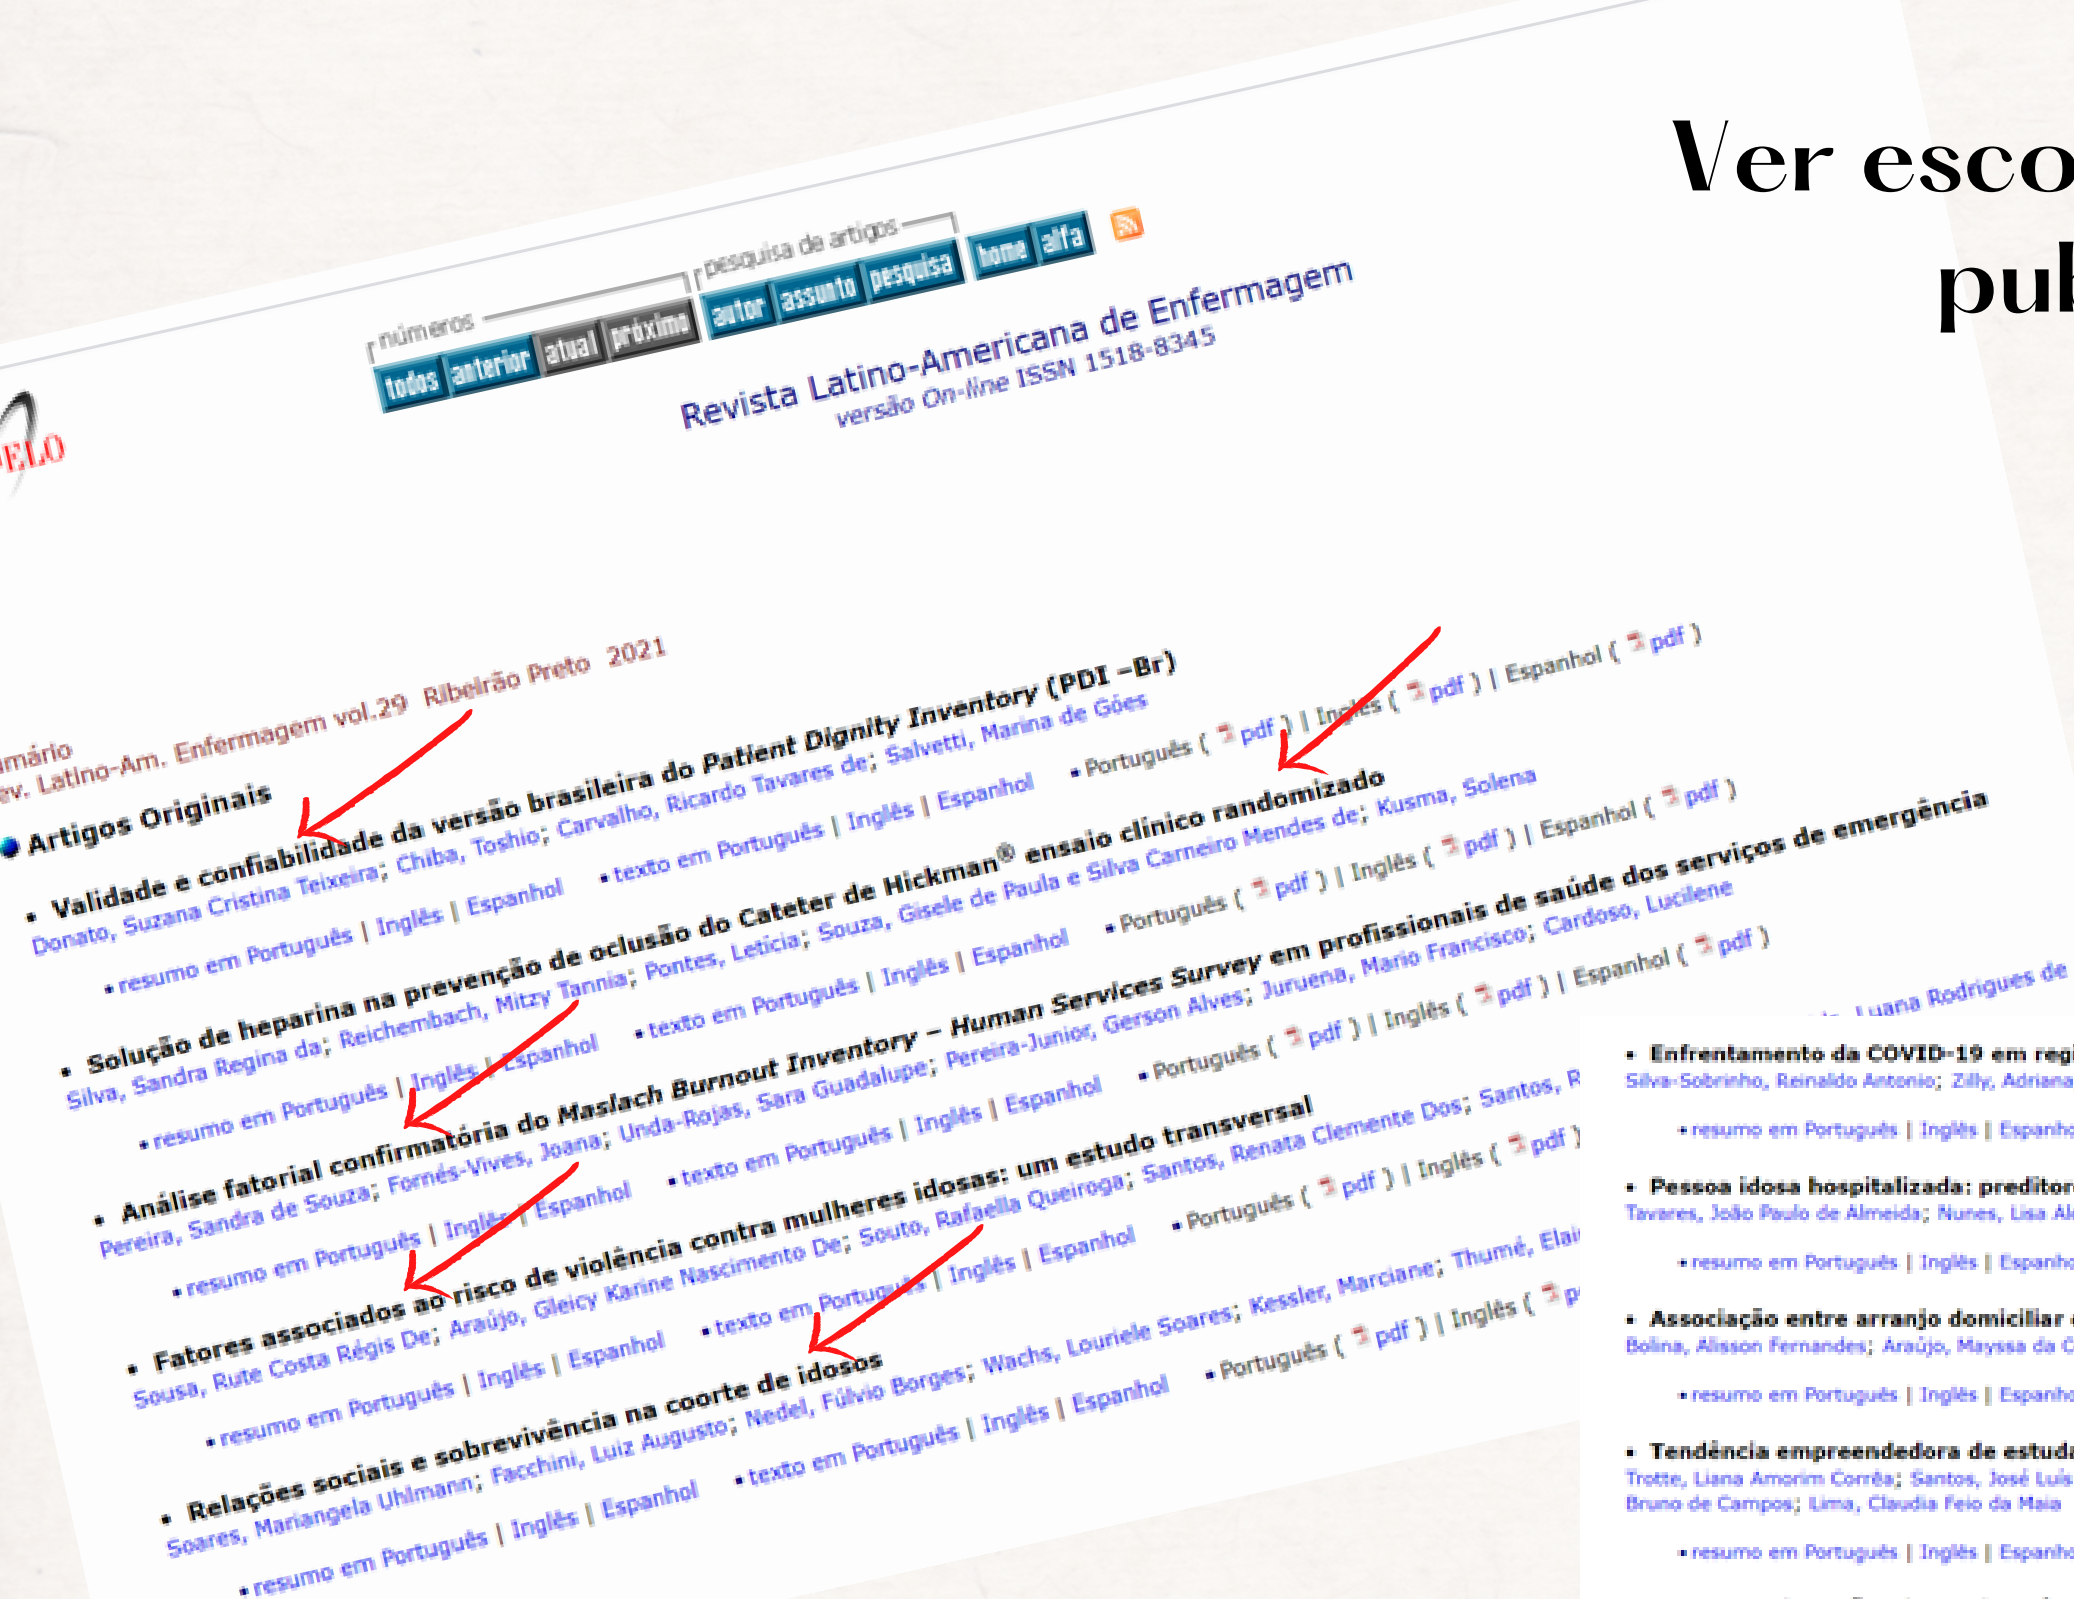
Ver esco
pub

ELO

números
todos anterior atual próximo

pesquisa de artigos
autor assunto pesquisa

home alfa

Revista Latino-Americana de Enfermagem
versão On-line ISSN 1518-8345

mário
ev. Latino-Am. Enfermagem vol.29 Ribeirão Preto 2021

Artigos Originais

• Validade e confiabilidade da versão brasileira do *Patient Dignity Inventory* (PDI –Br)
Donato, Suzana Cristina Teixeira; Chiba, Toshio; Carvalho, Ricardo Tavares de; Salvetti, Marina de Góes
• resumo em Português | Inglês | Espanhol • texto em Português | Inglês | Espanhol • Português ( pdf ) | Inglês ( pdf ) | Espanhol ( pdf )

• Solução de heparina na prevenção de oclusão do Cateter de Hickman® ensaio clínico randomizado
Silva, Sandra Regina da; Reichembach, Mitzy Tannia; Pontes, Leticia; Souza, Gisele de Paula e Silva Carneiro Mendes de; Kusma, Solena
• resumo em Português | Inglês | Espanhol • texto em Português | Inglês | Espanhol • Português ( pdf ) | Inglês ( pdf ) | Espanhol ( pdf )

• Análise fatorial confirmatória do *Maslach Burnout Inventory – Human Services Survey* em profissionais de saúde dos serviços de emergência
Pereira, Sandra de Souza; Fornés-Vives, Joana; Unda-Rojas, Sara Guadalupe; Pereira-Junior, Gerson Alves; Juruena, Mario Francisco; Cardoso, Lucilene
• resumo em Português | Inglês | Espanhol • texto em Português | Inglês | Espanhol • Português ( pdf ) | Inglês ( pdf ) | Espanhol ( pdf )

• Fatores associados ao risco de violência contra mulheres idosas: um estudo transversal
Sousa, Rute Costa Régis De; Araújo, Gleicy Karine Nascimento De; Souto, Rafaella Queiroga; Santos, Renata Clemente Dos; Santos, R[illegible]
• resumo em Português | Inglês | Espanhol • texto em Português | Inglês | Espanhol • Português ( pdf ) | Inglês ( pdf )

• Relações sociais e sobrevivência na coorte de idosos
Soares, Mariangela Uhlmann; Facchini, Luiz Augusto; Nedel, Fúlvio Borges; Wachs, Louriele Soares; Kessler, Marciane; Thumé, Ela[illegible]
• resumo em Português | Inglês | Espanhol • texto em Português | Inglês | Espanhol • Português ( pdf ) | Inglês ( p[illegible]

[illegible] Luana Rodrigues de

• Enfrentamento da COVID-19 em reg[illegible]
Silva-Sobrinho, Reinaldo Antonio; Zilly, Adriana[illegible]
• resumo em Português | Inglês | Espanho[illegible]

• Pessoa idosa hospitalizada: preditor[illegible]
Tavares, João Paulo de Almeida; Nunes, Lisa Al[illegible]
• resumo em Português | Inglês | Espanho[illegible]

• Associação entre arranjo domiciliar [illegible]
Bolina, Alisson Fernandes; Araújo, Mayssa da C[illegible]
• resumo em Português | Inglês | Espanho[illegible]

• Tendência empreendedora de estuda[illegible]
Trotte, Liana Amorim Corrêa; Santos, José Luís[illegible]
Bruno de Campos; Lima, Claudia Feio da Maia
• resumo em Português | Inglês | Espanho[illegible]